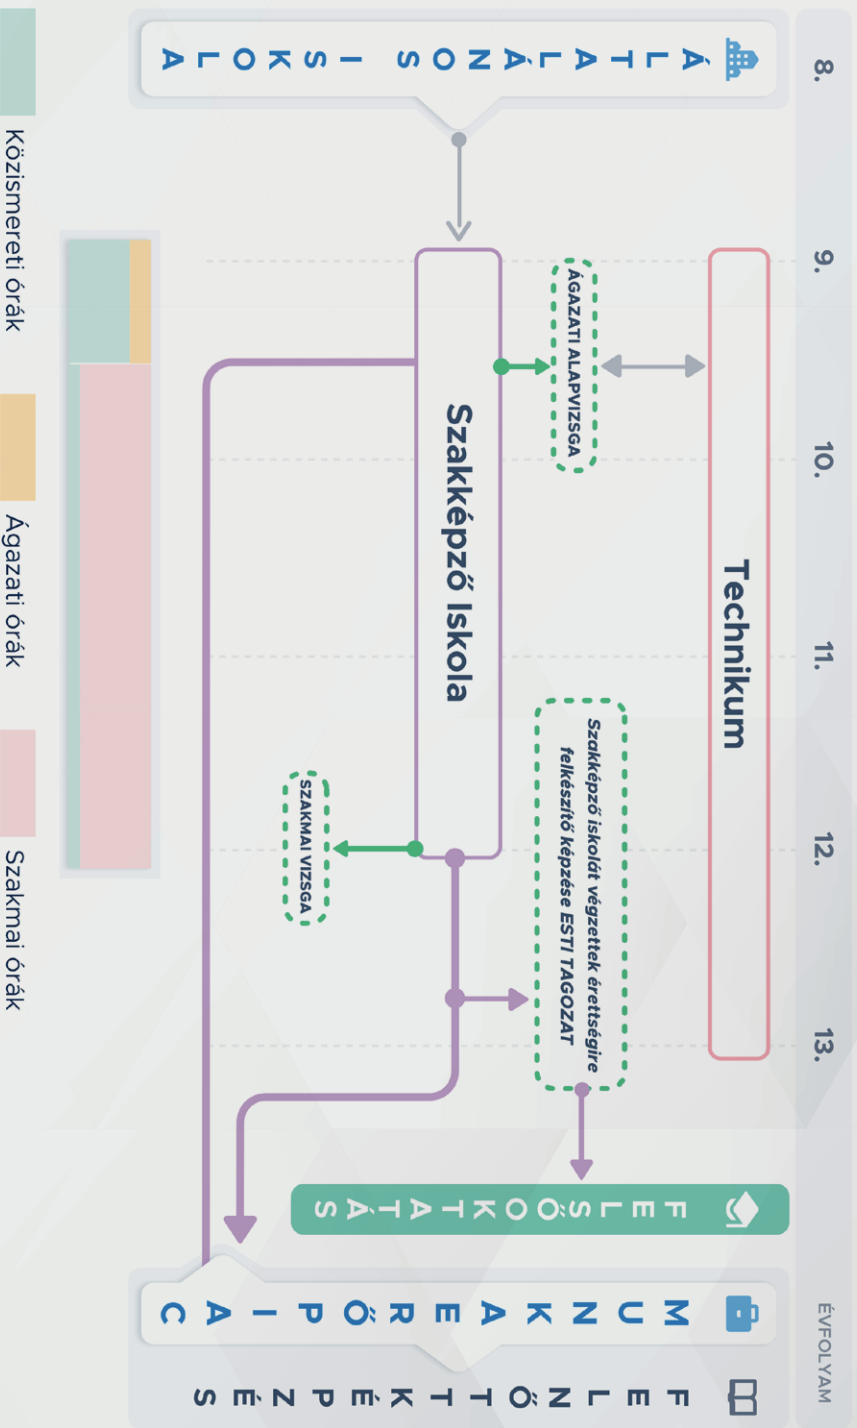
8.
ÁLTALÁNOS ISKOLA

9.
10.
11.
12.
13.
ÉVFOLYAM

Technikum

ÁGAZATI ALAPVIZSGA

Szakképző Iskola

Szakképző iskolát végzettek érettségire felkészítő képzése ESTI TAGOZAT

SZAKMAI VIZSGA

FELSŐOKTATÁS

MUNKAERŐPIAC

FELNŐTTKÉPZÉS

Közismereti órák
Ágazati órák
Szakmai órák